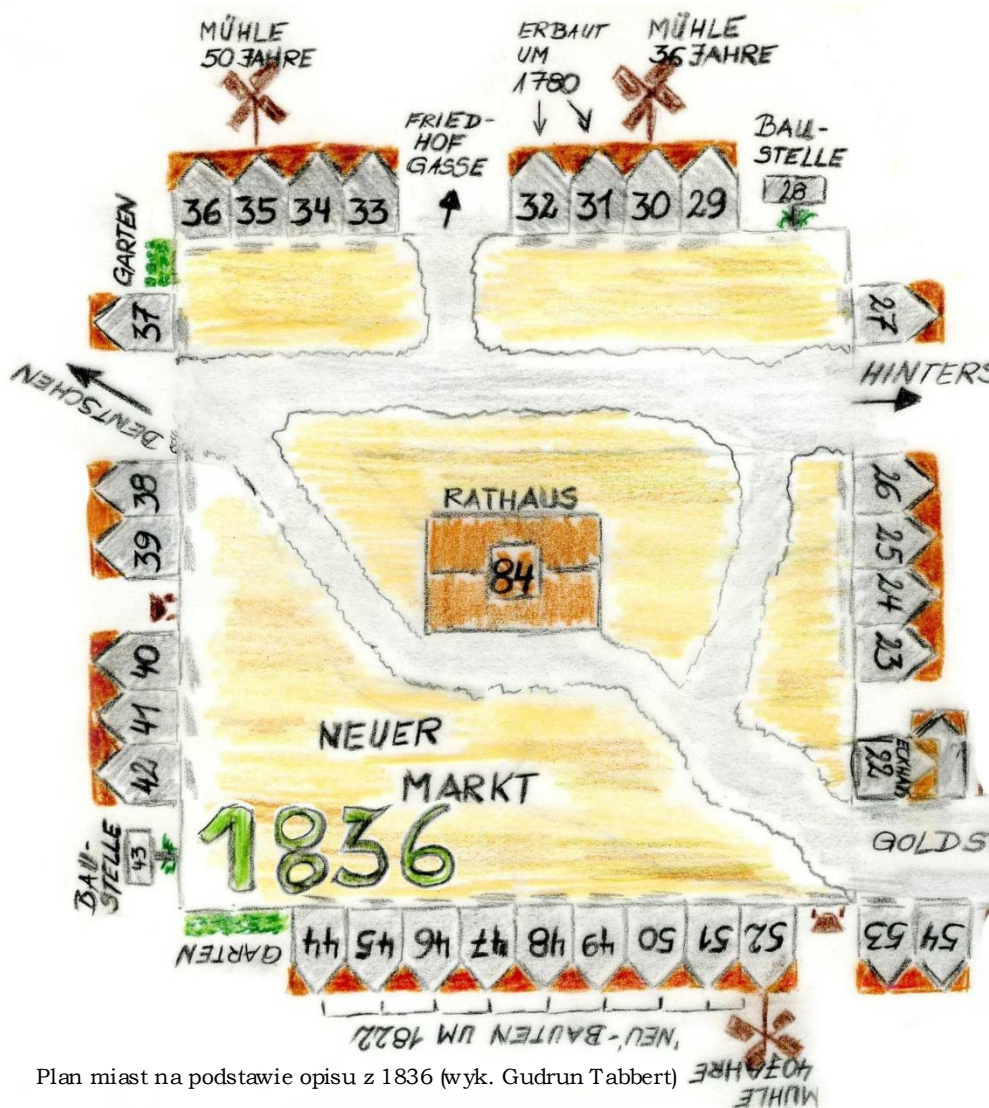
MÜHLE 50 JAHRE

ERBAUT UM 1780

MÜHLE 36 JAHRE

FRIED-HOF GASSE

BAU-STELLE

28

36 35 34 33

32 31 30 29

GARTEN

37

27

DENTSCHEN

HINTERS

RATHAUS

84

38

39

26

25

24

23

40

41

42

ECKHAUS 22

NEUER MARKT

1836

BAU-STELLE

43

GOLDS

GARTEN

44 45 46 47 48 49 50 51 52

53 54

'NEU'-BAUTEN UM 1822

MÜHLE 40 JAHRE

Plan miast na podstawie opisu z 1836 (wyk. Gudrun Tabbert)